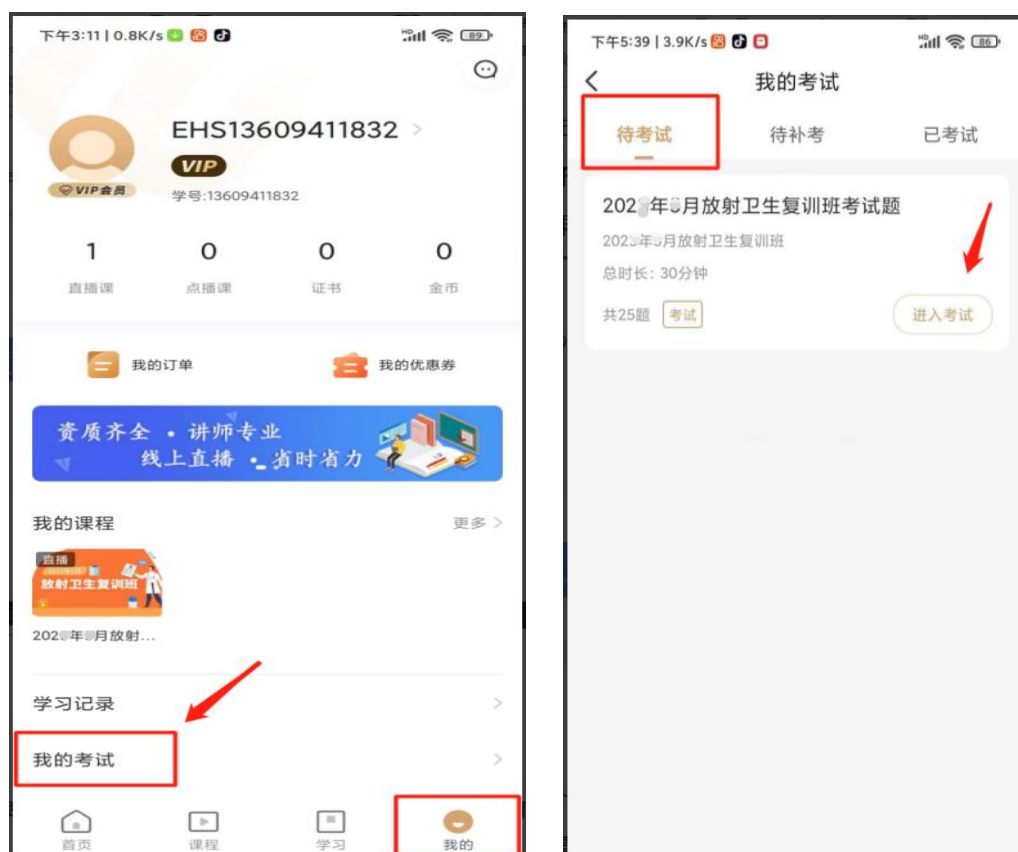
下午3:11 | 0.8K/s

89

EHS13609411832 >

VIP

VIP会员

学号:13609411832

1
直播课

0
点播课

0
证书

0
金币

我的订单

我的优惠券

资质齐全 • 讲师专业
线上直播 • 省时省力

我的课程

更多 >

直播

放射卫生复训班

202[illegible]年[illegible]月放射...

学习记录 >

我的考试 >

首页

课程

学习

我的

下午5:39 | 3.9K/s

86

<

我的考试

待考试

待补考

已考试

202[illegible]年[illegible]月放射卫生复训班考试题

202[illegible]年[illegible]月放射卫生复训班

总时长：30分钟

共25题

考试

进入考试